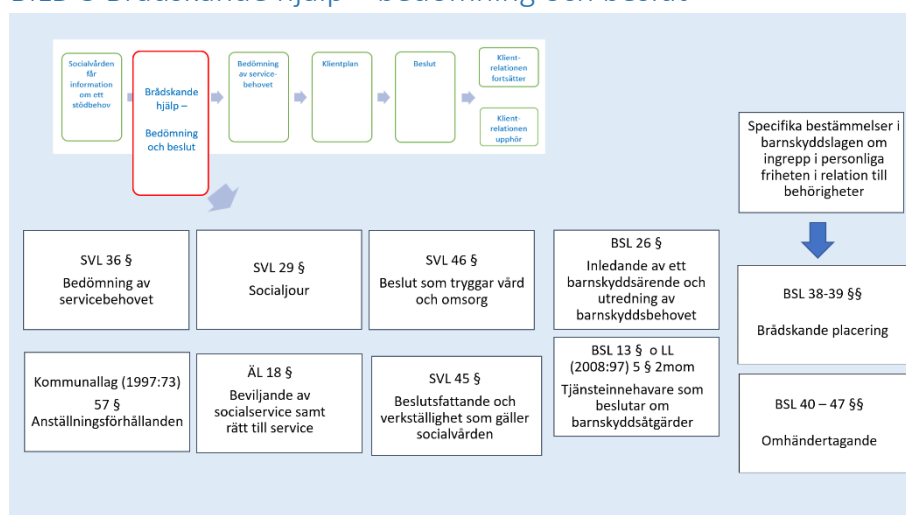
BILD 3 Brådskande hjälp – bedömning och beslut

Socialvården får information om ett stödbehov

Brådskande hjälp – Bedömning och beslut

Bedömning av servicebehovet

Klientplan

Beslut

Klientrelationen fortsätter

Klientrelationen upphör

Specifika bestämmelser i barnskyddslagen om ingrepp i personliga friheten i relation till behörigheter

SVL 36 §
Bedömning av servicebehovet

SVL 29 §
Socialjour

SVL 46 §
Beslut som tryggar vård och omsorg

BSL 26 §
Inledande av ett barnskyddsärende och utredning av barnskyddsbehovet

BSL 38-39 §§
Brådskande placering

Kommunallag (1997:73) 57 §
Anställningsförhållanden

ÄL 18 §
Beviljande av socialservice samt rätt till service

SVL 45 §
Beslutsfattande och verkställighet som gäller socialvården

BSL 13 § o LL (2008:97) 5 § 2mom
Tjänsteinnehavare som beslutar om barnskyddsåtgärder

BSL 40 – 47 §§
Omhändertagande